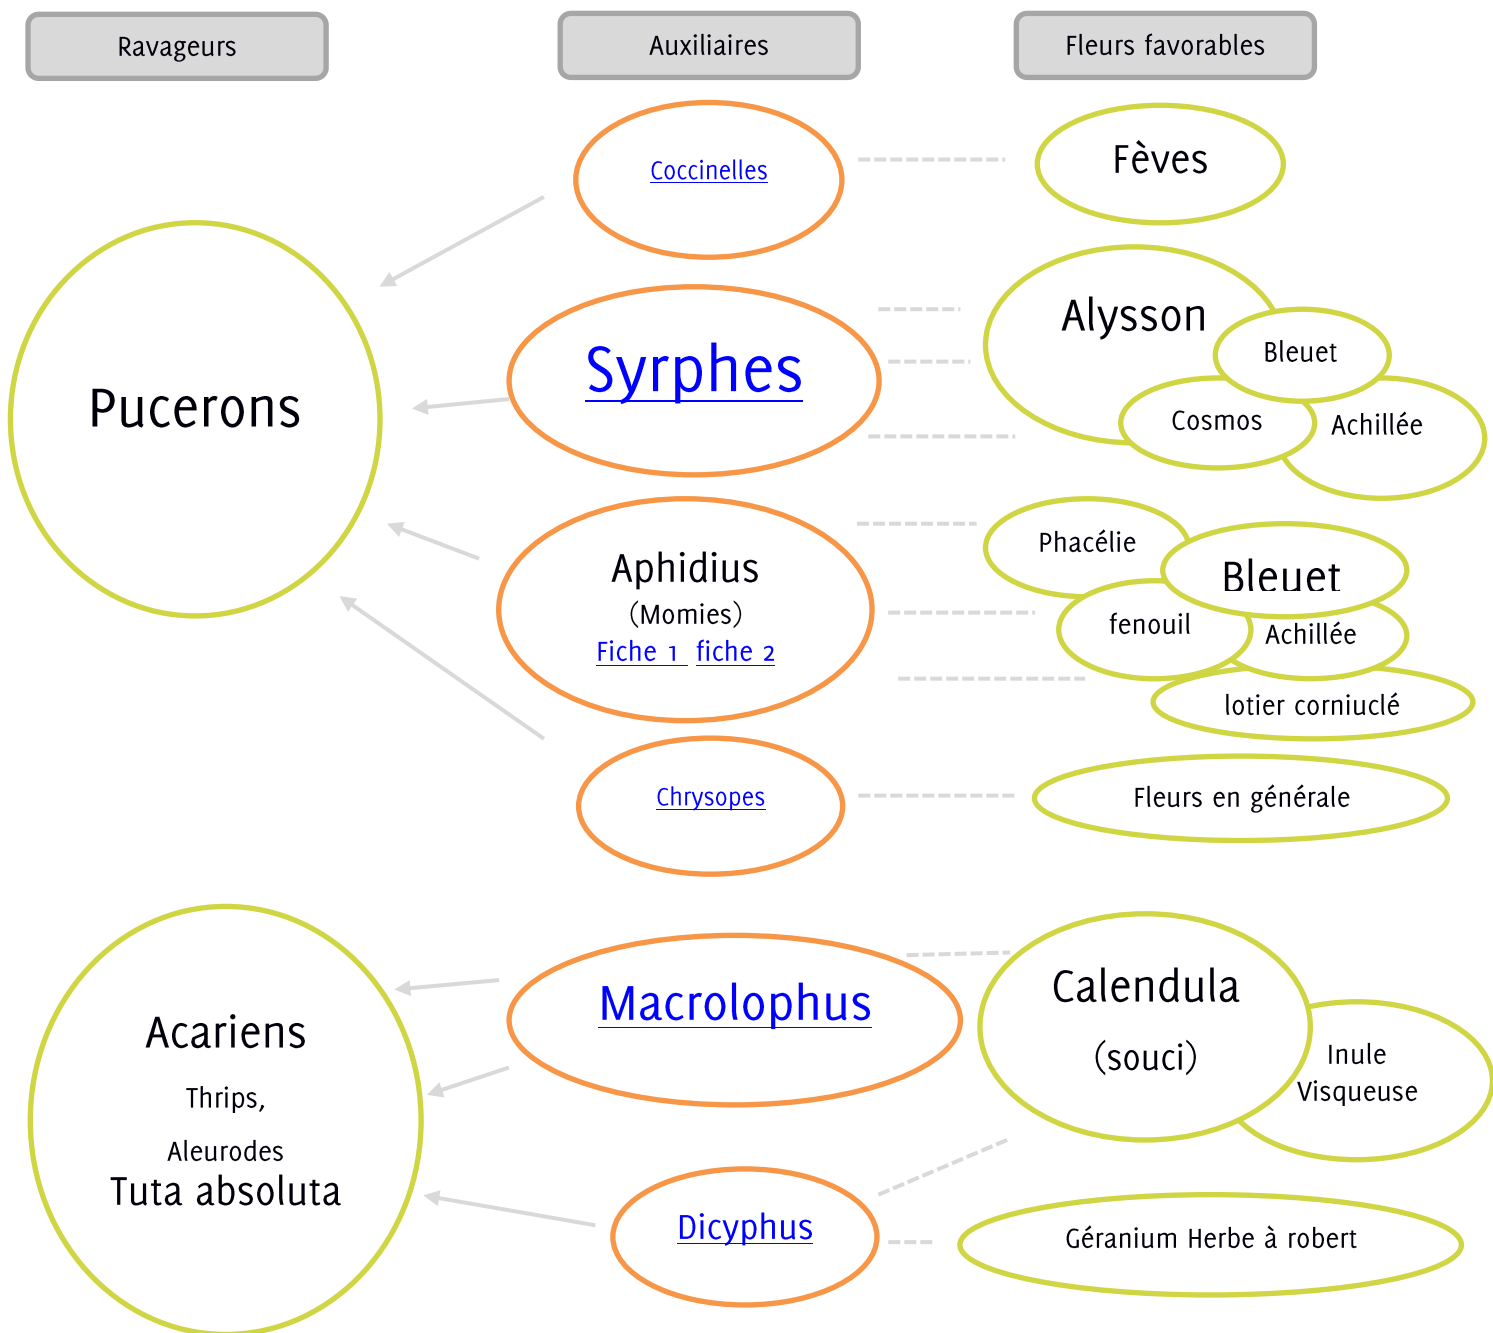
Ravageurs

Auxiliaires

Fleurs favorables

Coccinelles

Fèves

Pucerons

Syrphes

Alysson

Bleuet

Cosmos

Achillée

Aphidius
(Momies)
Fiche 1 fiche 2

Phacélie

Bleuet

fenouil

Achillée

lotier corniuclé

Chrysopes

Fleurs en générale

Acariens
Thrips,
Aleurodes
Tuta absoluta

Macrolophus

Calendula
(souci)

Inule Visqueuse

Dicyphus

Géranium Herbe à robert